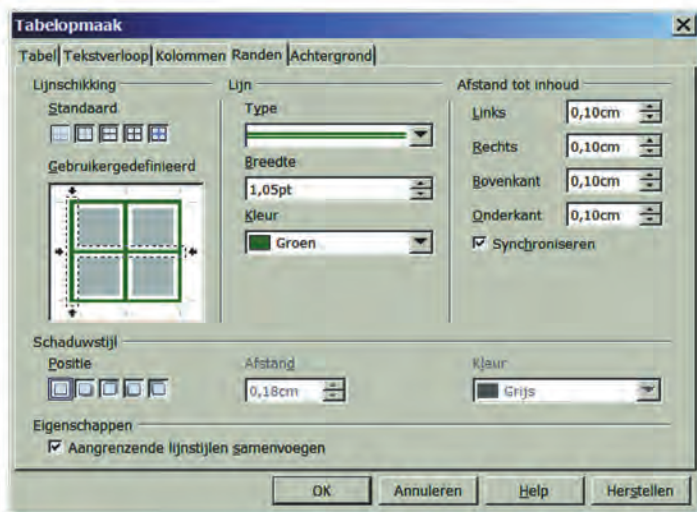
Tabelopmaak
×
Tabel | Tekstverloop | Kolommen | Randen | Achtergrond

Lijnschikking
Standaard
Gebruikergedefinieerd

Lijn
Type
Breedte
1,05pt
Kleur
Groen

Afstand tot inhoud
Links 0,10cm
Rechts 0,10cm
Bovenkant 0,10cm
Onderkant 0,10cm
☑ Synchroniseren

Schaduwstijl
Positie
Afstand
0,18cm
Kleur
Grijs

Eigenschappen
☑ Aangrenzende lijnstijlen samenvoegen

OK | Annuleren | Help | Herstellen